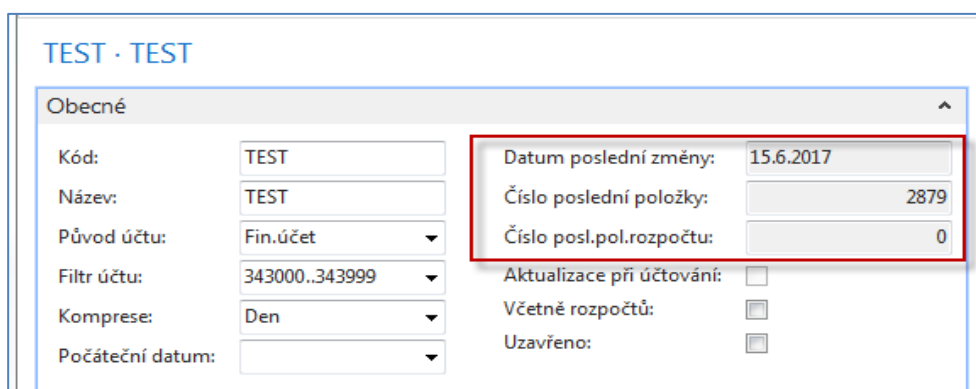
TEST · TEST

Obecné

Kód: TEST
Název: TEST
Původ účtu: Fin.účet
Filtr účtu: 343000..343999
Komprese: Den
Počáteční datum:

Datum poslední změny: 15.6.2017
Číslo poslední položky: 2879
Číslo posl.pol.rozpočtu: 0
Aktualizace při účtování:
Včetně rozpočtů:
Uzavřeno: